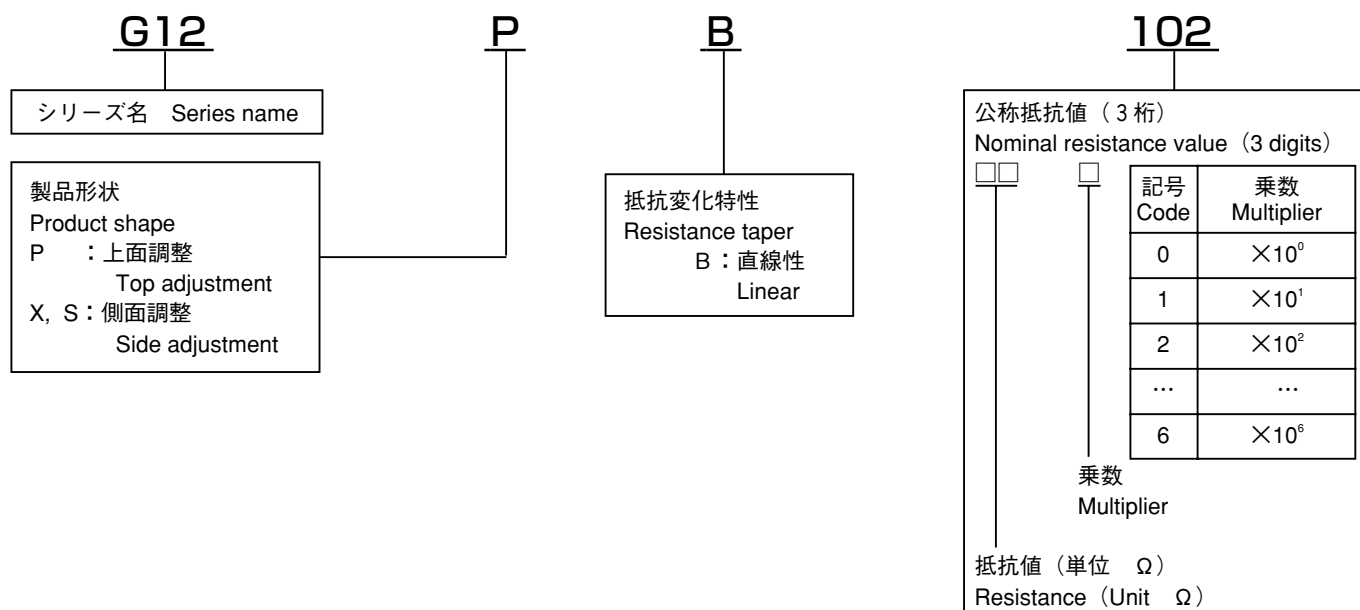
G12

P

B

102

シリーズ名 Series name

製品形状
Product shape
P ：上面調整
Top adjustment
X, S：側面調整
Side adjustment

抵抗変化特性
Resistance taper
B：直線性
Linear

公称抵抗値（3 桁）
Nominal resistance value（3 digits）
□□ □

| 記号 Code | 乗数 Multiplier |
|---|---|
| 0 | $\times 10^0$ |
| 1 | $\times 10^1$ |
| 2 | $\times 10^2$ |
| ... | ... |
| 6 | $\times 10^6$ |

乗数
Multiplier

抵抗値（単位 Ω）
Resistance（Unit Ω）